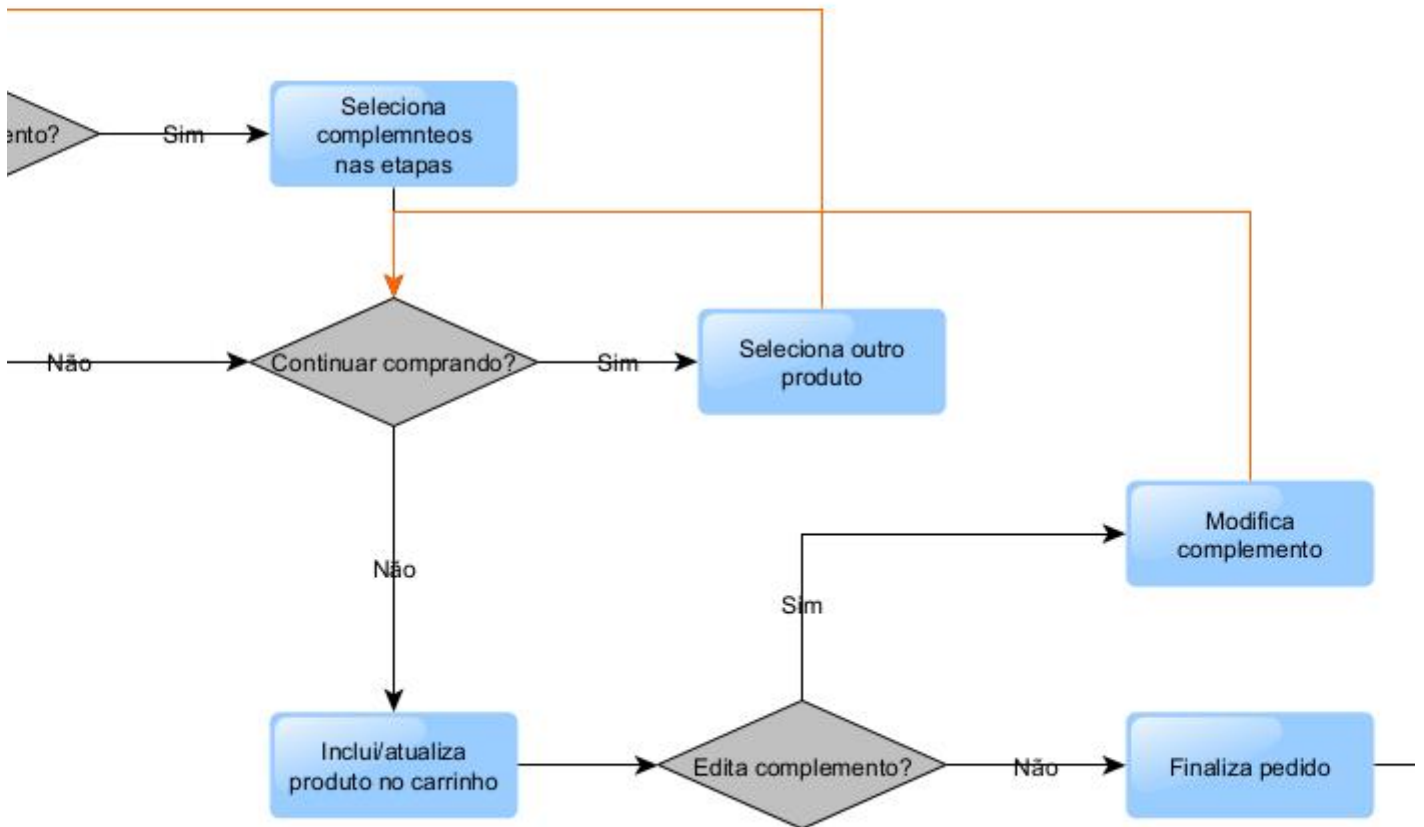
ento?

Sim

Seleciona complemnteos nas etapas

Não

Continuar comprando?

Sim

Seleciona outro produto

Modifica complemento

Não

Sim

Inclui/atualiza produto no carrinho

Edita complemento?

Não

Finaliza pedido